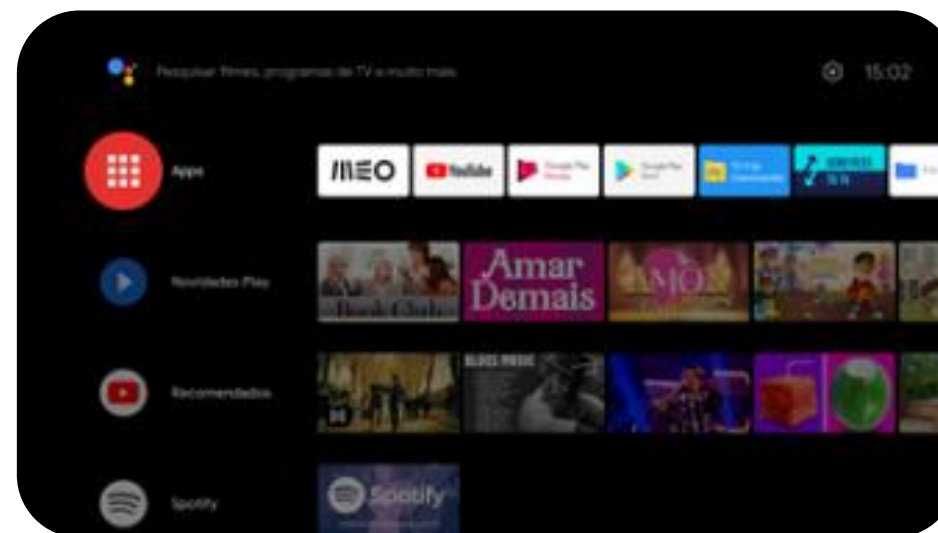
Pesquisar filmes, programas de TV e muito mais

15:02

Apps

MEO

YouTube

Google Play Filmes

Google Play Store

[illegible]

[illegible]

Novidades Play

Book Club

Amar Demais

AMOR

Recomendados

BLUES MUSIC

Spotify

Spotify